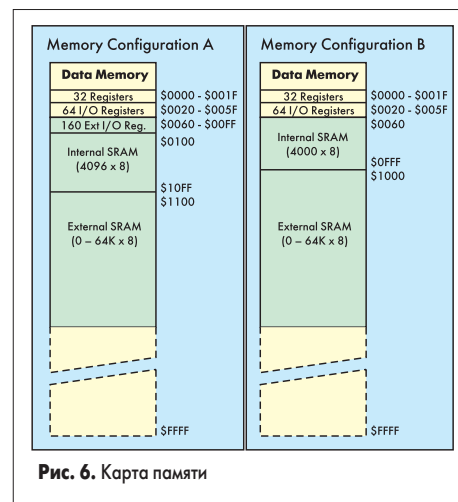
Memory Configuration A

Data Memory
32 Registers
64 I/O Registers
160 Ext I/O Reg.
Internal SRAM (4096 x 8)
External SRAM (0 – 64K x 8)

$0000 - $001F
$0020 - $005F
$0060 - $00FF
$0100
$10FF
$1100
$FFFF

Memory Configuration B

Data Memory
32 Registers
64 I/O Registers
Internal SRAM (4000 x 8)
External SRAM (0 – 64K x 8)

$0000 - $001F
$0020 - $005F
$0060
$0FFF
$1000
$FFFF

Рис. 6. Карта памяти